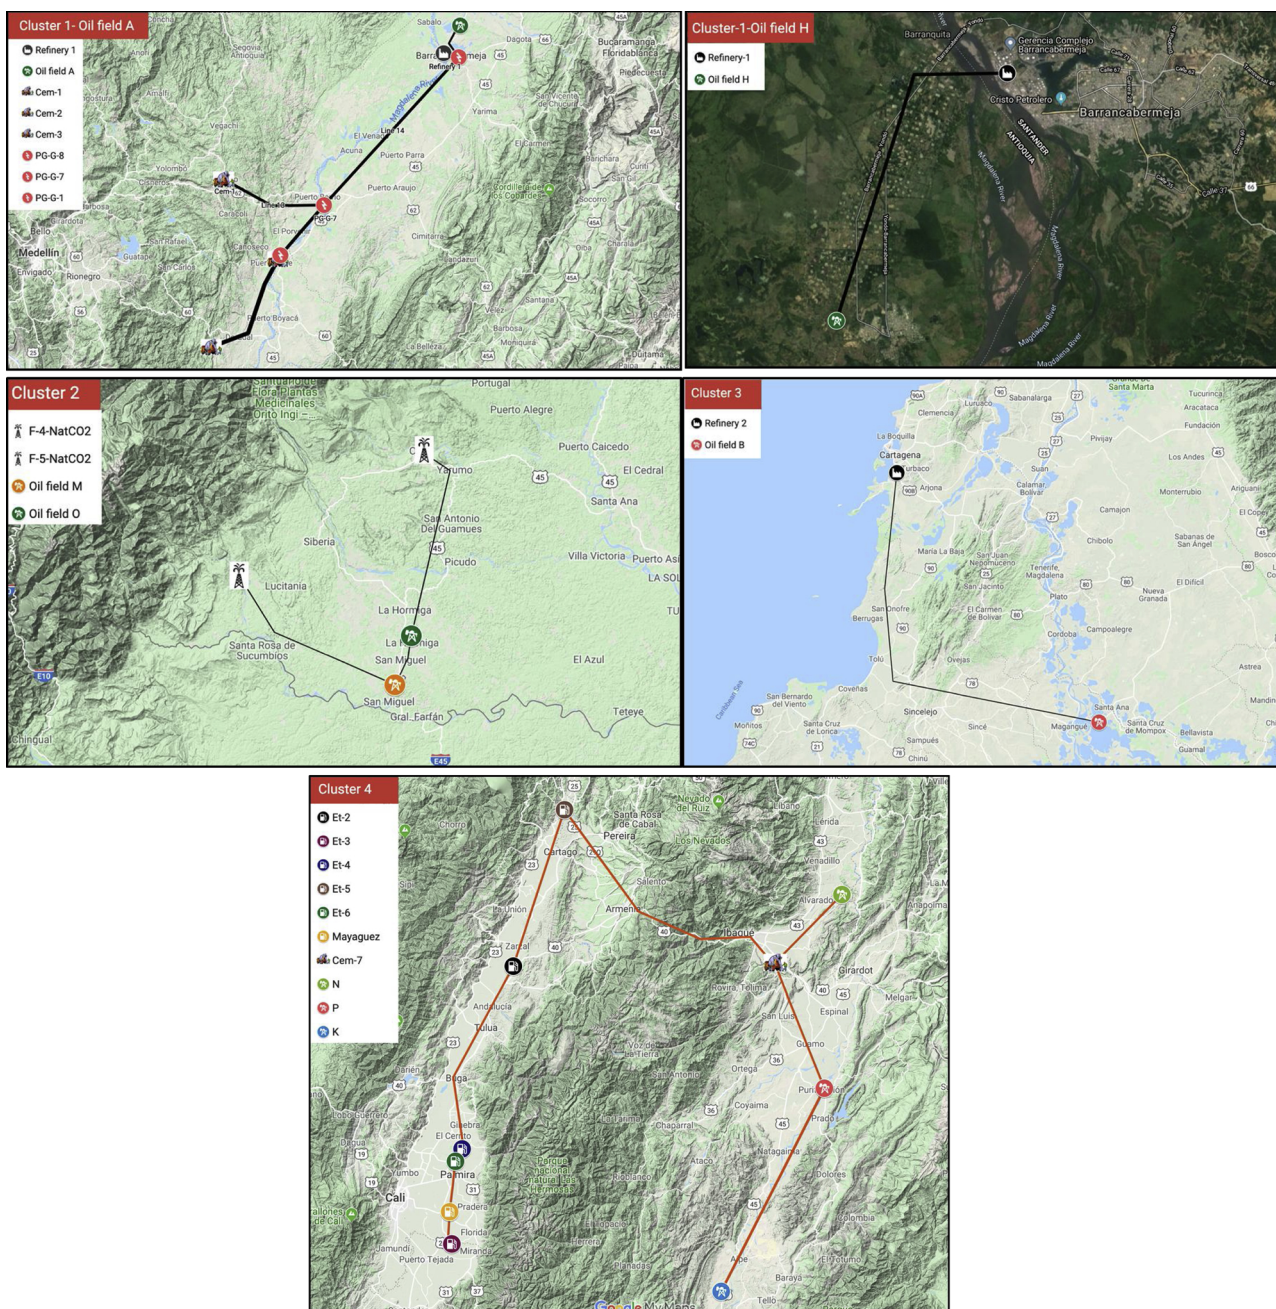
Cluster 1- Oil field A
Refinery 1
Oil field A
Cem-1
Cem-2
Cem-3
PG-G-8
PG-G-7
PG-G-1

Sabalo
Refinery 1
Barrancabermeja
Dagota
Bucaramanga
Floridablanca
Piedecuesta
Segovia
Antioquia
Amalfi
Magdalena River
Yarima
San Vicente de Chucurí
El Carmen
Line 14
El Venado
Acuna
Puerto Parra
Vegachí
Yolombó
Line 8
Puerto Berrio
PG-G-7
Puerto Araujo
Cordillera de los Cobardes
Barichara
Curití
San Gil
Socorro
Cem-1
Caracolí
El Porvenir
Cimitarra
Charalá
Bello
Medellín
Envigado
Rionegro
San Rafael
Guatapé
San Carlos
Caracolí
Puerto Nare
Landázuri
Oiba
Puerto Boyacá
Santana
Vélez
Barbosa
Moniquirá
La Belleza
Duitama

Cluster-1-Oil field H
Refinery-1
Oil field H
Barranquita
Gerencia Complejo Barrancabermeja
Cristo Petrolero
Barrancabermeja
SANTANDER
ANTIOQUIA
Magdalena River
Magdalena River

Cluster 2
F-4-NatCO2
F-5-NatCO2
Oil field M
Oil field O
Santuario de Flora Plantas Medicinales Orito Ingi
Portugal
Puerto Alegre
Puerto Caicedo
El Cedral
Yarumo
Santa Ana
San Antonio Del Guamues
Siberia
Picudo
Villa Victoria
Puerto Asís
LA SOL
Lucitania
La Hormiga
La Hormiga
Santa Rosa de Sucumbíos
San Miguel
El Azul
San Miguel
Gral. Farfán
Teteye
Chingual
E10
E45

Cluster 3
Refinery 2
Oil field B
Santa Marta
Sabanalarga
Tucurinca
Aracataca
Clemencia
Fundación
La Boquilla
Pivijay
Cartagena
Turbaco
Arjona
Suan
Los Andes
Calamar
Bolívar
Monterrubio
Camajon
Chibolo
Sabanas de San Angel
María La Baja
San Juan Nepomuceno
Tenerife
Magdalena
Plato
El Difícil
San Jacinto
San Onofre
Berrugas
El Carmen de Bolívar
Nueva Granada
Córdoba
Campoalegre
Tolú
Ovejas
Coveñas
San Bernardo del Viento
Sincelejo
Santa Ana
Magangué
Santa Cruz de Mompox
Moñitos
Santa Cruz de Lorica
Sincé
Sampués
Chinú
Bellavista
Guamal
Caribbean Sea

Cluster 4
Et-2
Et-3
Et-4
Et-5
Et-6
Mayaguez
Cem-7
N
P
K
Nevado del Ruiz
Santa Rosa de Cabal
Pereira
Chocó
Líbano
Lérida
Cartago
Los Nevados
Venadillo
Salento
Alvarado
Anapoima
Armenia
Ibagué
La Unión
Zarzal
Girardot
Rovira
Tellima
Melgar
Andalucía
San Luis
Espinal
Tuluá
Guamo
Darién
Voz de la Tierra
Ortega
San Antonio
Buga
Purificación
Coyaima
Lobo Guerrero
Prado
Ginebra
La Línea
Chaparral
El Cerrito
Dagua
Yumbo
Palmira
Ataco
Natagaima
Dolores
Cali
Parque Nacional Natural Las Hermosas
Farallones de Cali
Pradera
Florida
Colombia
Jamundí
Miranda
Aipe
El Tambo
Puerto Tejada
Baraya
Tello
Google My Maps